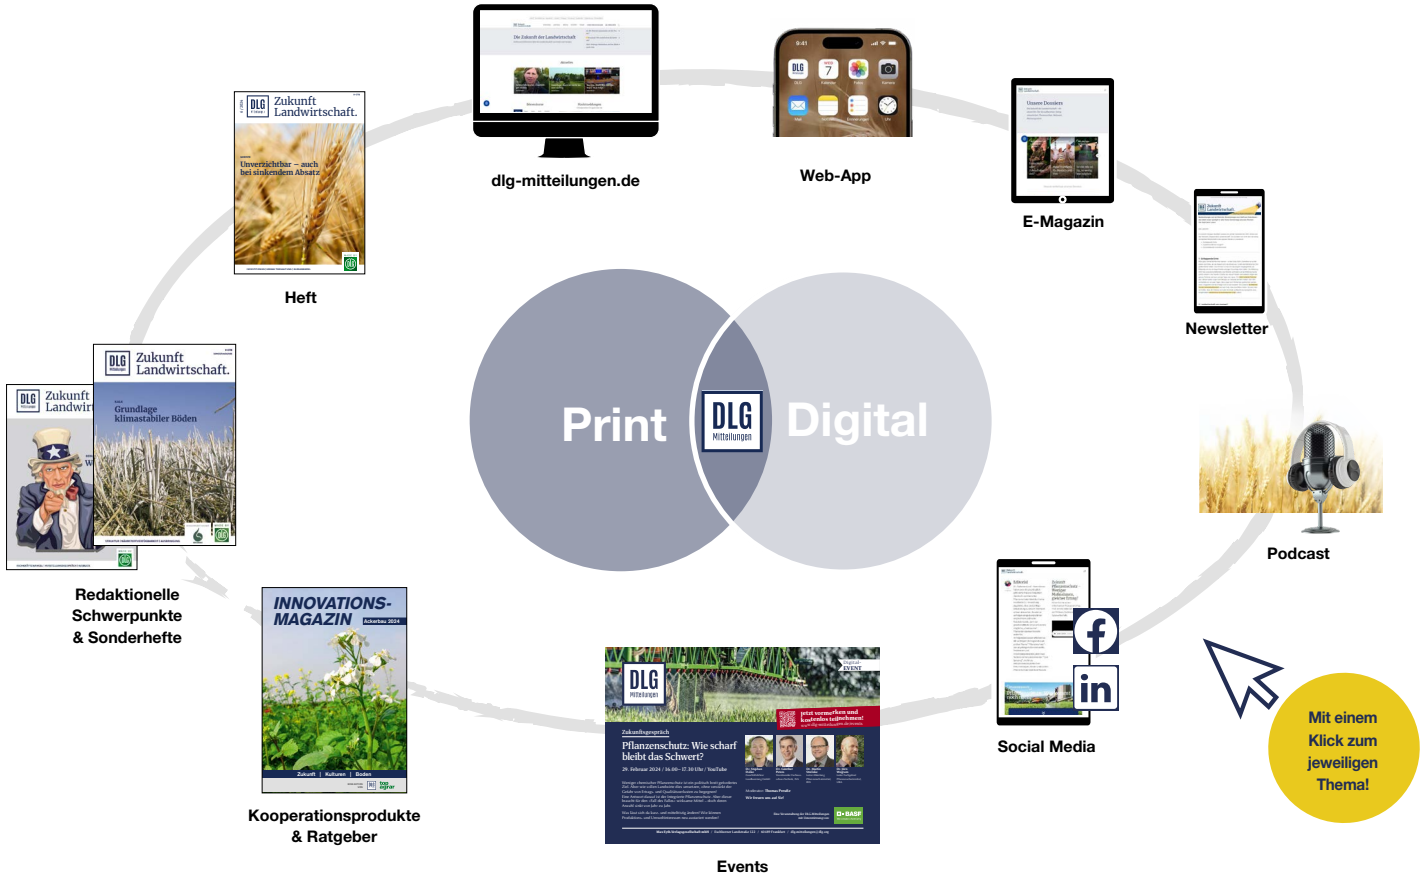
Print
DLG Mitteilungen
Digital

dlg-mitteilungen.de

Web-App

E-Magazin

Newsletter

Podcast

Social Media

Events

Kooperationsprodukte & Ratgeber

Redaktionelle Schwerpunkte & Sonderhefte

Heft

DLG Zukunft Landwirtschaft.
Unverzichtbar – auch bei sinkendem Absatz

DLG Zukunft Landwirtschaft.
Grundlage klimastabiler Böden

DLG Zukunft Landwirt

INNOVATIONS-MAGAZIN
Ackerbau 2024
Zukunft | Kulturen | Boden

Die Zukunft der Landwirtschaft

Unsere Dossiers

9:41

Zukunftsgespräch
Pflanzenschutz: Wie scharf bleibt das Schwert?
jetzt vormerken und kostenlos teilnehmen!
BASF

Mit einem Klick zum jeweiligen Thema!